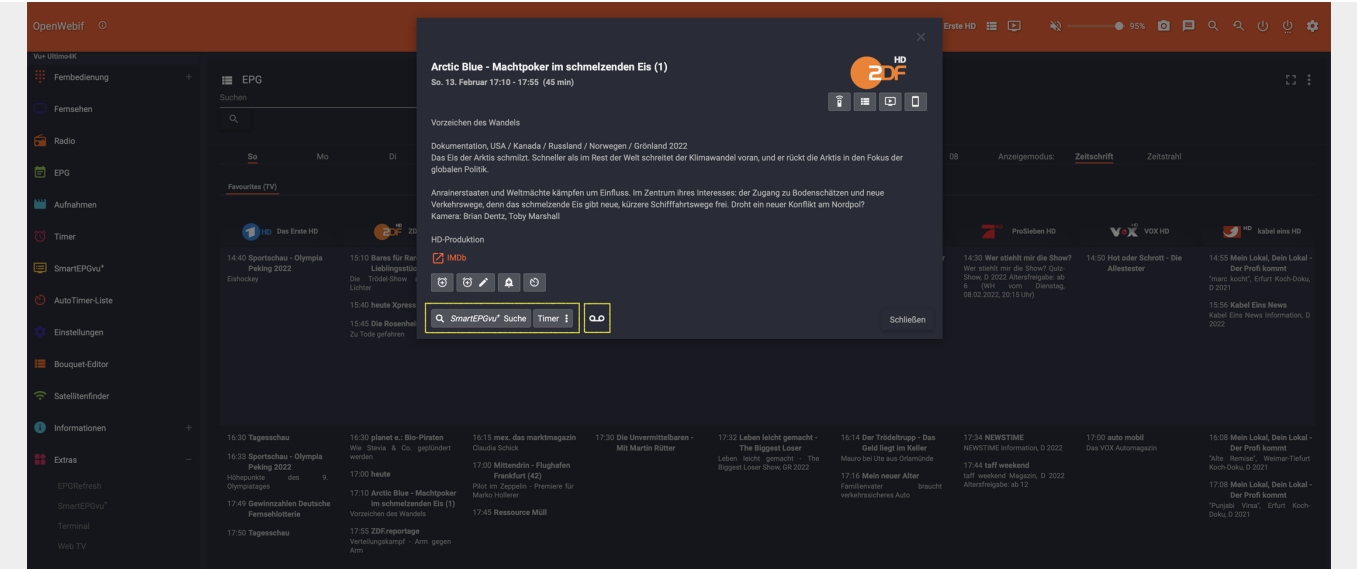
OpenWebif

Vu+ Ultimo4K
Fernbedienung
Fernsehen
Radio
EPG
Aufnahmen
Timer
SmartEPGvu⁺
AutoTimer-Liste
Einstellungen
Bouquet-Editor
Satellitenfinder
Informationen
Extras
EPGRefresh
SmartEPGvu⁺
Terminal
Web TV

EPG
Suchen

So Mo Di
08 Anzeigemodus: Zeitschrift Zeitstrahl
Favourites (TV)

Das Erste HD
ProSieben HD
VOX HD
kabel eins HD

14:40 Sportschau - Olympia Peking 2022
Eishockey

15:10 Bares für Rar Lieblingsstüc
Die Trödel-Show Lichter
15:40 heute Xpress
15:45 Die Rosenhei
Zu Tode gefahren

14:30 Wer stiehlt mir die Show?
Wer stiehlt mir die Show? Quiz-Show, D 2022 Altersfreigabe: ab 6 (WH vom Dienstag, 08.02.2022, 20:15 Uhr)

14:50 Hot oder Schrott - Die Allestester

14:55 Mein Lokal, Dein Lokal - Der Profi kommt
"marc kocht", Erfurt Koch-Doku, D 2021
15:56 Kabel Eins News
Kabel Eins News Information, D 2022

Arctic Blue - Machtpoker im schmelzenden Eis (1)
So. 13. Februar 17:10 - 17:55 (45 min)

Vorzeichen des Wandels

Dokumentation, USA / Kanada / Russland / Norwegen / Grönland 2022
Das Eis der Arktis schmilzt. Schneller als im Rest der Welt schreitet der Klimawandel voran, und er rückt die Arktis in den Fokus der globalen Politik.

Anrainerstaaten und Weltmächte kämpfen um Einfluss. Im Zentrum ihres Interesses: der Zugang zu Bodenschätzen und neue Verkehrswege, denn das schmelzende Eis gibt neue, kürzere Schifffahrtswege frei. Droht ein neuer Konflikt am Nordpol?
Kamera: Brian Dentz, Toby Marshall

HD-Produktion

IMDb

SmartEPGvu⁺ Suche Timer
Schließen

16:30 Tagesschau
16:33 Sportschau - Olympia Peking 2022
Höhepunkte des 9. Olympiatages
17:49 Gewinnzahlen Deutsche Fernsehlotterie
17:50 Tagesschau

16:30 planet e.: Bio-Piraten
Wie Stevia & Co. geplündert werden
17:00 heute
17:10 Arctic Blue - Machtpoker im schmelzenden Eis (1)
Vorzeichen des Wandels
17:55 ZDF.reportage
Verteilungskampf - Arm gegen Arm

16:15 mex. das marktmagazin
Claudia Schick
17:00 Mittendrin - Flughafen Frankfurt (42)
Pilot im Zeppelin - Premiere für Marko Hollerer
17:45 Ressource Müll

17:30 Die Unvermittelbaren - Mit Martin Rütter

17:32 Leben leicht gemacht - The Biggest Loser
Leben leicht gemacht - The Biggest Loser Show, GR 2022

16:14 Der Trödeltrupp - Das Geld liegt im Keller
Mauro bei Ute aus Orlamünde
17:16 Mein neuer Alter
Familienvater braucht verkehrssicheres Auto

17:34 NEWSTIME
NEWSTIME information, D 2022
17:44 taff weekend
taff weekend Magazin, D 2022 Altersfreigabe: ab 12

17:00 auto mobil
Das VOX Automagazin

16:08 Mein Lokal, Dein Lokal - Der Profi kommt
"Alte Remise", Weimar-Tiefurt Koch-Doku, D 2021
17:08 Mein Lokal, Dein Lokal - Der Profi kommt
"Punjabi Virsa", Erfurt Koch-Doku, D 2021

Erste HD 95%